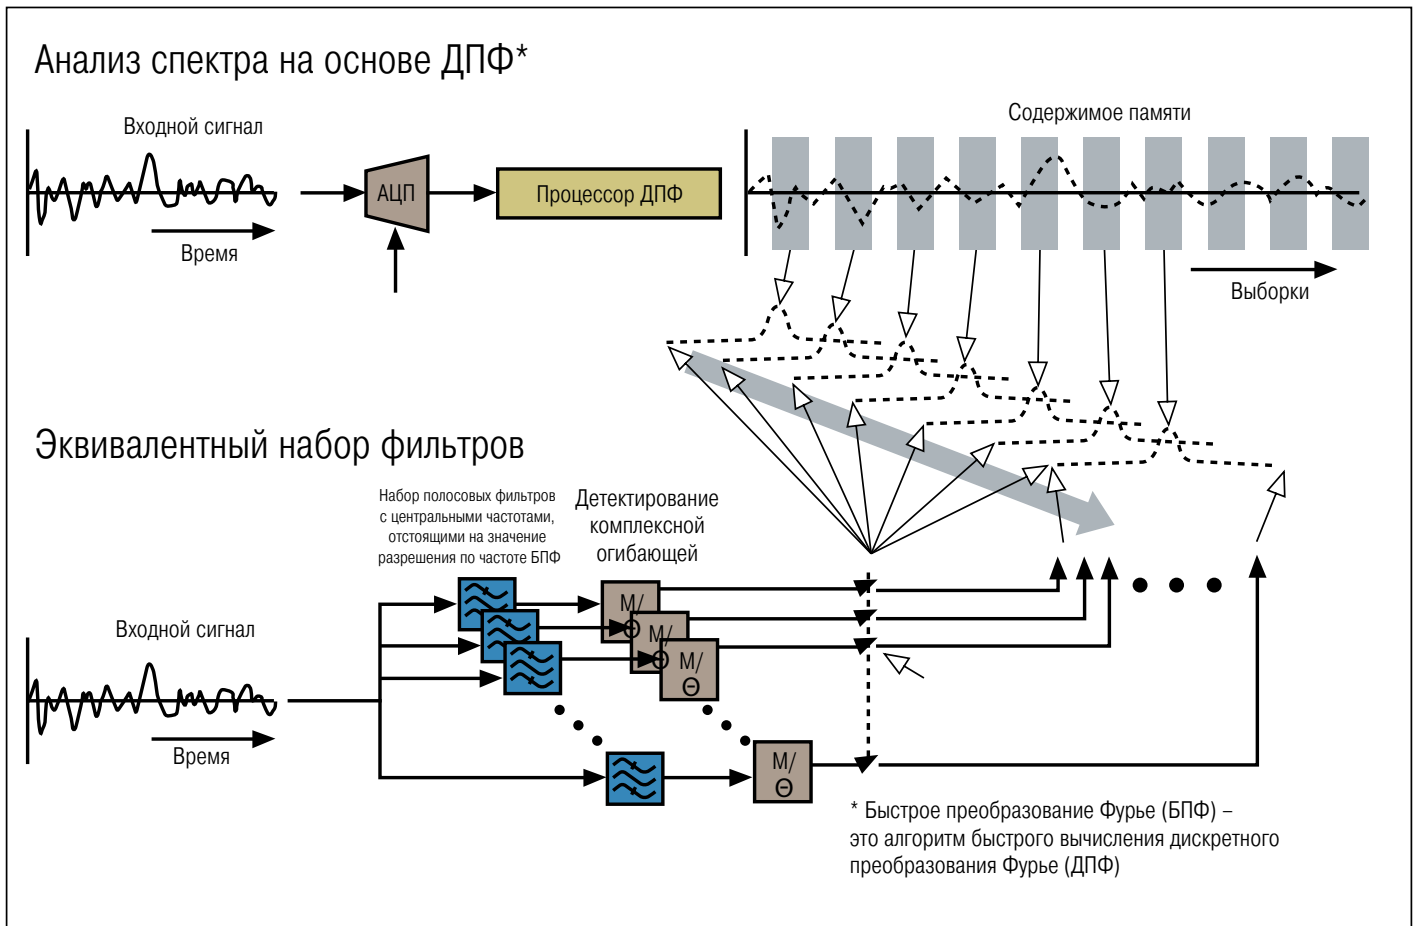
Анализ спектра на основе ДПФ*

Входной сигнал

Время

АЦП

Процессор ДПФ

Содержимое памяти

Выборки

Эквивалентный набор фильтров

Набор полосовых фильтров с центральными частотами, отстоящими на значение разрешения по частоте БПФ

Детектирование комплексной огибающей

Входной сигнал

Время

M/
Θ

M/
Θ

M/
Θ

M/
Θ

* Быстрое преобразование Фурье (БПФ) – это алгоритм быстрого вычисления дискретного преобразования Фурье (ДПФ)